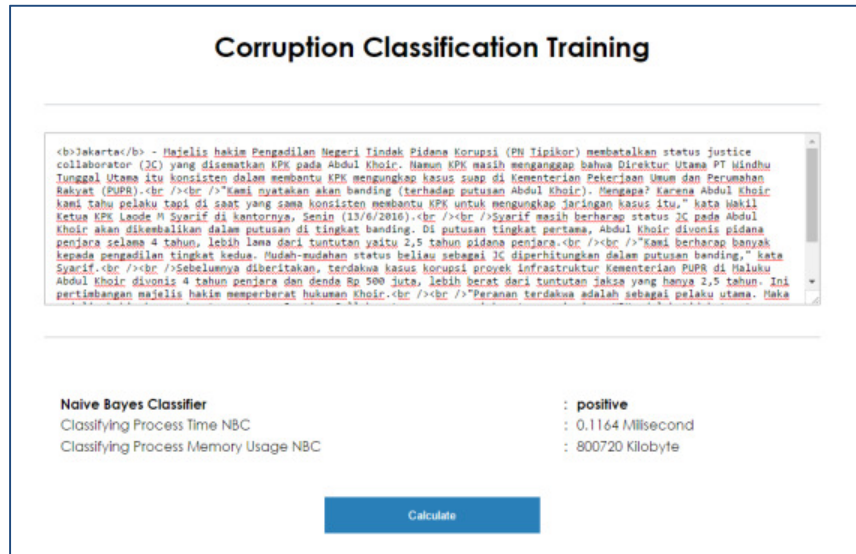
Corruption Classification Training

<b>Jakarta</b> - Majelis hakim Pengadilan Negeri Tindak Pidana Korupsi (PN Tipikor) membatalkan status justice collaborator (JC) yang disematkan KPK pada Abdul Khoir. Namun KPK masih menganggap bahwa Direktur Utama PT Windhu Tunggal Utama itu konsisten dalam membantu KPK mengungkap kasus suap di Kementerian Pekerjaan Umum dan Perumahan Rakyat (PUPR).<br /><br />"Kami nyatakan akan banding (terhadap putusan Abdul Khoir). Mengapa? Karena Abdul Khoir kami tahu pelaku tapi di saat yang sama konsisten membantu KPK untuk mengungkap jaringan kasus itu," kata Wakil Ketua KPK Laode M Syarif di kantornya, Senin (13/6/2016).<br /><br />Syarif masih berharap status JC pada Abdul Khoir akan dikembalikan dalam putusan di tingkat banding. Di putusan tingkat pertama, Abdul Khoir divonis pidana penjara selama 4 tahun, lebih lama dari tuntutan yaitu 2,5 tahun pidana penjara.<br /><br />"Kami berharap banyak kepada pengadilan tingkat kedua. Mudah-mudahan status beliau sebagai JC diperhitungkan dalam putusan banding," kata Syarif.<br /><br />Sebelumnya diberitakan, terdakwa kasus korupsi proyek infrastruktur Kementerian PUPR di Maluku Abdul Khoir divonis 4 tahun penjara dan denda Rp 500 juta, lebih berat dari tuntutan jaksa yang hanya 2,5 tahun. Ini pertimbangan majelis hakim memperberat hukuman Khoir.<br /><br />"Peranan terdakwa adalah sebagai pelaku utama. Maka

Naive Bayes Classifier : positive
Classifying Process Time NBC : 0.1164 Milisecond
Classifying Process Memory Usage NBC : 800720 Kilobyte

Calculate